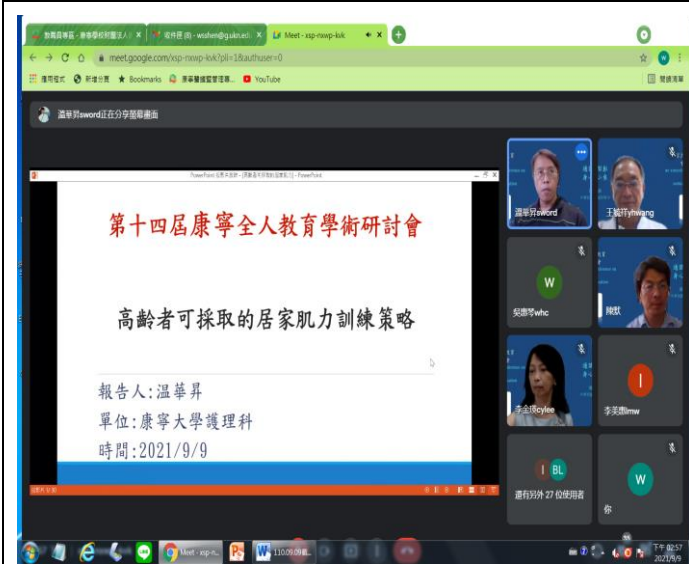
教職員專區 - 康寧學校財團法人 ×
收件匣 (8) - wsahen@g.ukn.edu ×
Meet - xsp-nxwp-kok ×
+

meet.google.com/xsp-nxwp-kok?pli=1&authuser=0

應用程式 新增分頁 Bookmarks 康寧醫護暨管理專... YouTube
閱讀清單

溫華昇sword正在分享螢幕畫面

PowerPoint 投影片放映 - [康寧全人研討會(溫華昇)] - PowerPoint

第十四屆康寧全人教育學術研討會

高齡者可採取的居家肌力訓練策略

報告人:溫華昇
單位:康寧大學護理科
時間:2021/9/9

溫華昇sword
王毅行yhwang
W
吳惠琴whc
陳默
李宜陳cylee
I
李美娜lmw
I BL
還有另外 27 位使用者
W
你

Meet - xsp-n...
110.09.09創...
下午 02:57
2021/9/9